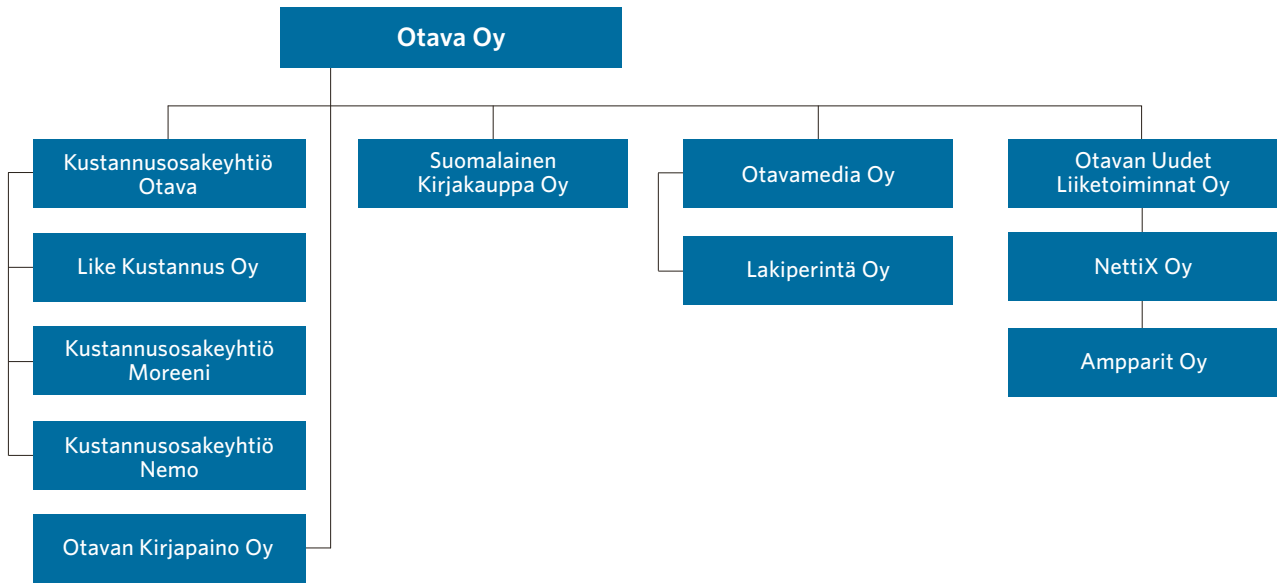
Otava Oy

Kustannusosakeyhtiö Otava

Like Kustannus Oy

Kustannusosakeyhtiö Moreeni

Kustannusosakeyhtiö Nemo

Otavan Kirjapaino Oy

Suomalainen Kirjakauppa Oy

Otavamedia Oy

Lakiperintä Oy

Otavan Uudet Liiketoiminnat Oy

NettiX Oy

Ampparit Oy